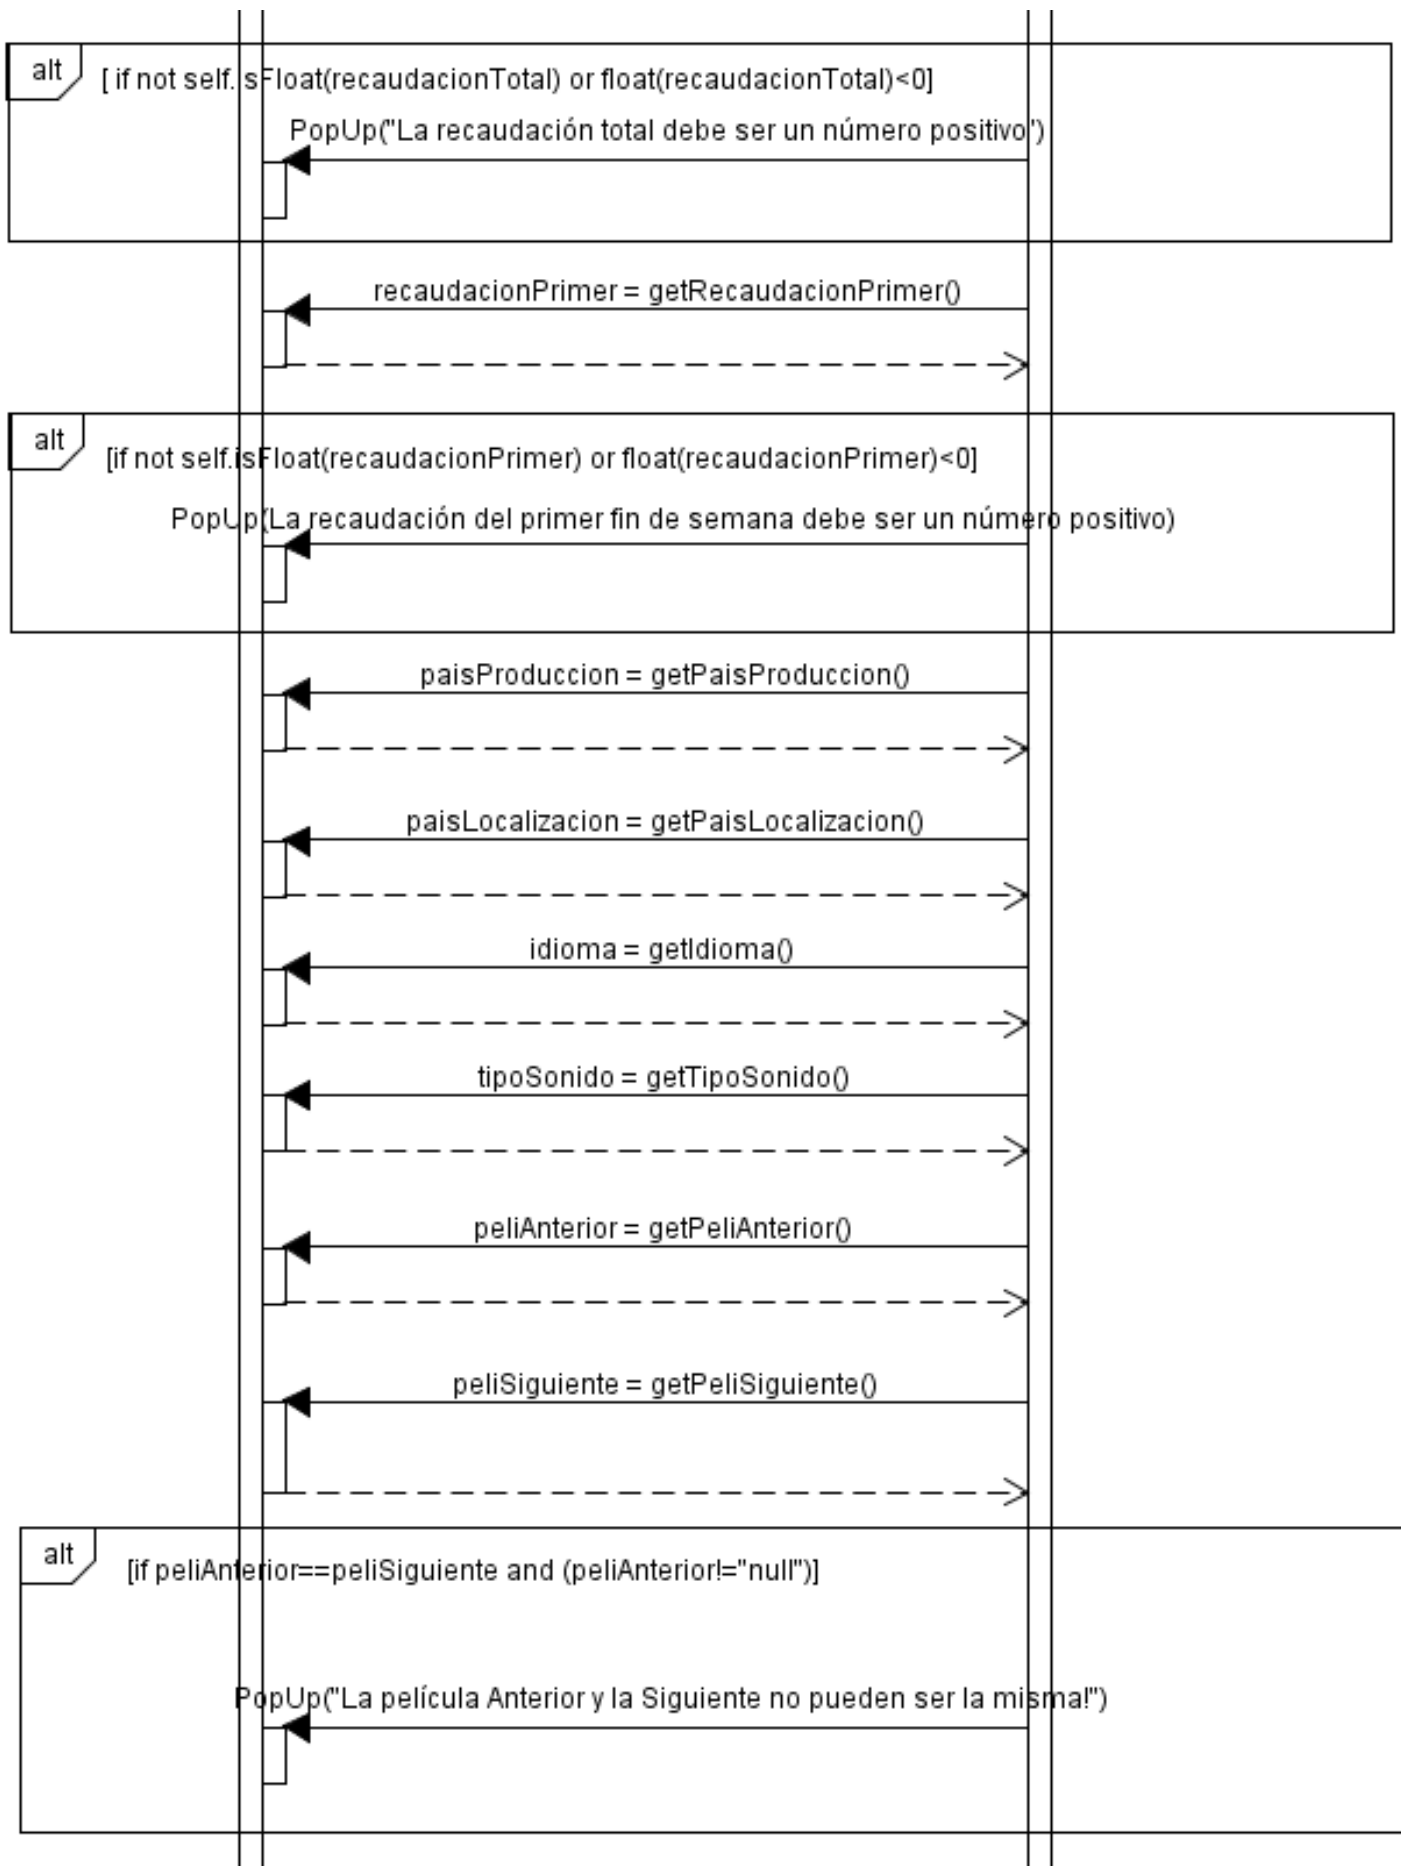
alt

[ if not self.isFloat(recaudacionTotal) or float(recaudacionTotal)<0]

PopUp("La recaudación total debe ser un número positivo")

recaudacionPrimer = getRecaudacionPrimer()

alt

[if not self.isFloat(recaudacionPrimer) or float(recaudacionPrimer)<0]

PopUp(La recaudación del primer fin de semana debe ser un número positivo)

paisProduccion = getPaisProduccion()

paisLocalizacion = getPaisLocalizacion()

idioma = getIdioma()

tipoSonido = getTipoSonido()

peliAnterior = getPeliAnterior()

peliSiguiente = getPeliSiguiente()

alt

[if peliAnterior==peliSiguiente and (peliAnterior!="null")]

PopUp("La película Anterior y la Siguiente no pueden ser la misma!")